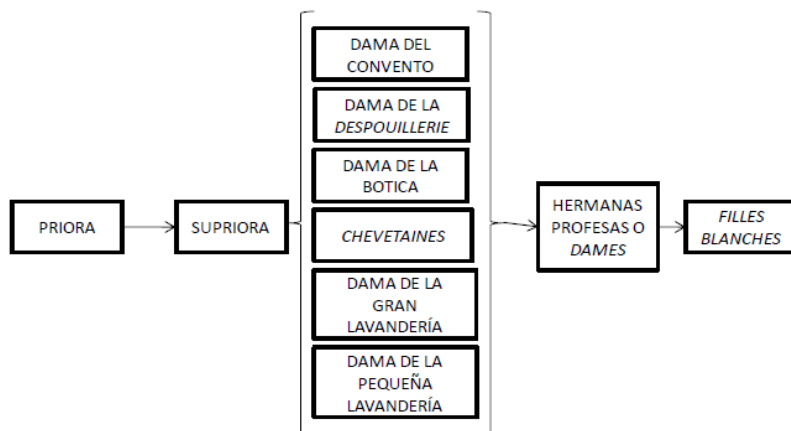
PRIORA

SUPRIORA

DAMA DEL CONVENTO

DAMA DE LA *DESPOUILLERIE*

DAMA DE LA BOTICA

*CHEVETAINES*

DAMA DE LA GRAN LAVANDERÍA

DAMA DE LA PEQUEÑA LAVANDERÍA

HERMANAS PROFESAS O *DAMES*

*FILLES BLANCHES*